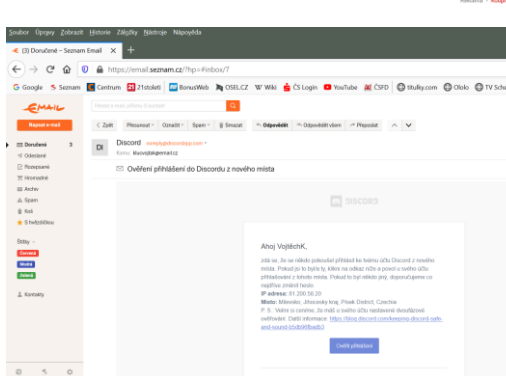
Soubor Úpravy Zobrazit Historie Záložky Nástroje Nápověda

(3) Doručené – Seznam Email ×

https://email.seznam.cz/?hp=#inbox/7

Google Seznam Centrum 21stoleti BonusWeb OSEL.CZ W Wiki ČS Login YouTube ČSFD titulky.com Ololo TV Sche

EMAIL

Napsat e-mail

Doručené 3
Odeslané
Rozepsané
Hromadné
Archiv
Spam
Koš
S hvězdičkou

Štítky
Červená
Modrá
Zelená

Kontakty

< Zpět Přesunout Označit Spam Smazat Odpovědět Odpovědět všem Přeposlat

Discord noreply@discordapp.com
Komu: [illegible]@email.cz

Ověření přihlášení do Discordu z nového místa

DISCORD

Ahoj VojtěchK,

zdá se, že se někdo pokouší přihlásit ke tvému účtu Discord z nového místa. Pokud jsi to byl/a ty, klikni na odkaz níže a povol z svého účtu přihlašování z tohoto místa. Pokud to nebyl/a ty, doporučujeme co nejdříve změnit heslo.

IP adresa: 81.200.56.20
Místo: Milevsko, Jihocesky kraj, Pisek District, Czechia

P. S. Velmi si ceníme, že máš u svého účtu nastavené dvoufázové ověřování. Další informace: https://blog.discord.com/keeping-discord-safe-and-sound-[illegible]

Ověřit přihlášení